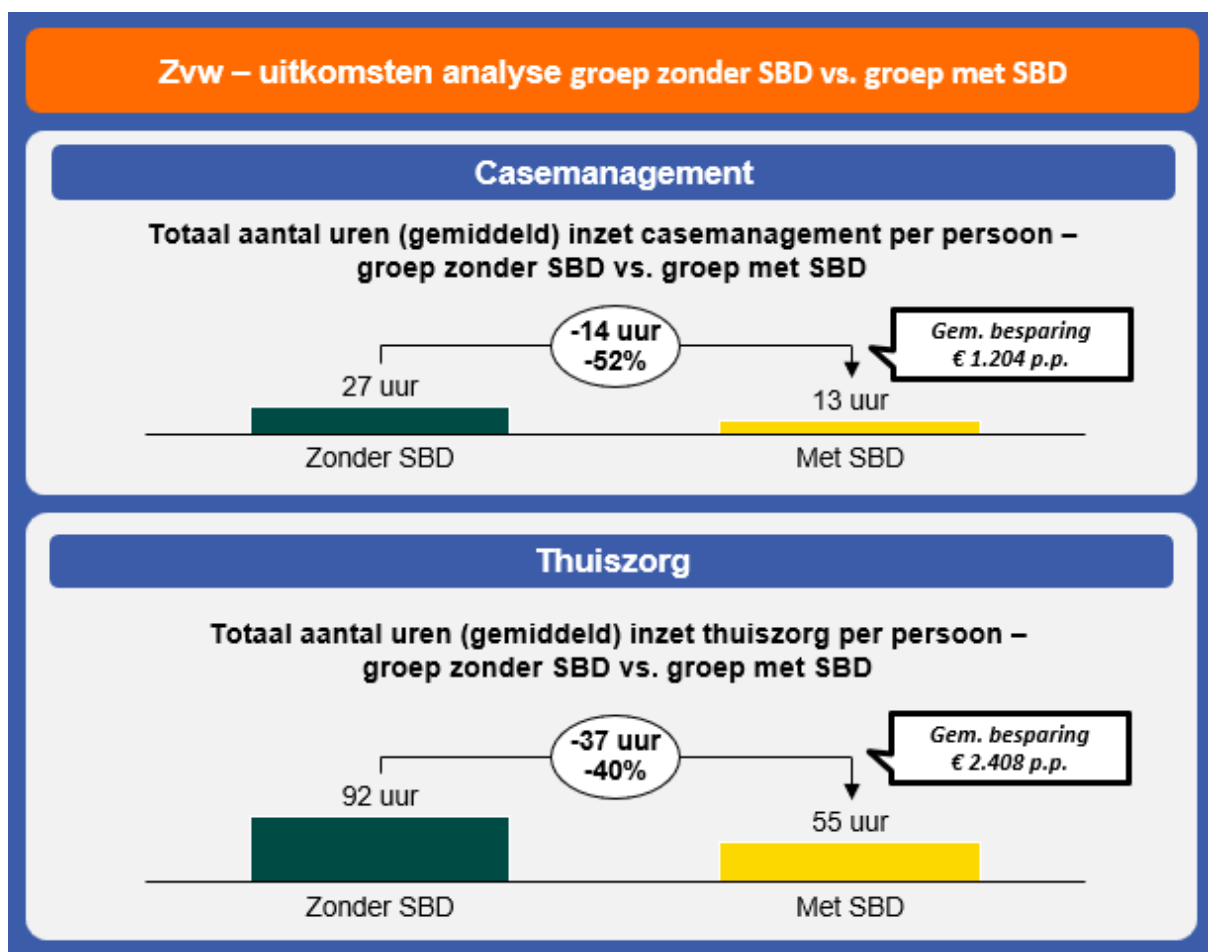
Zvw – uitkomsten analyse groep zonder SBD vs. groep met SBD

Casemanagement

Totaal aantal uren (gemiddeld) inzet casemanagement per persoon – groep zonder SBD vs. groep met SBD

-14 uur
-52%

Gem. besparing
€ 1.204 p.p.

27 uur

13 uur

Zonder SBD

Met SBD

Thuiszorg

Totaal aantal uren (gemiddeld) inzet thuiszorg per persoon – groep zonder SBD vs. groep met SBD

-37 uur
-40%

Gem. besparing
€ 2.408 p.p.

92 uur

55 uur

Zonder SBD

Met SBD